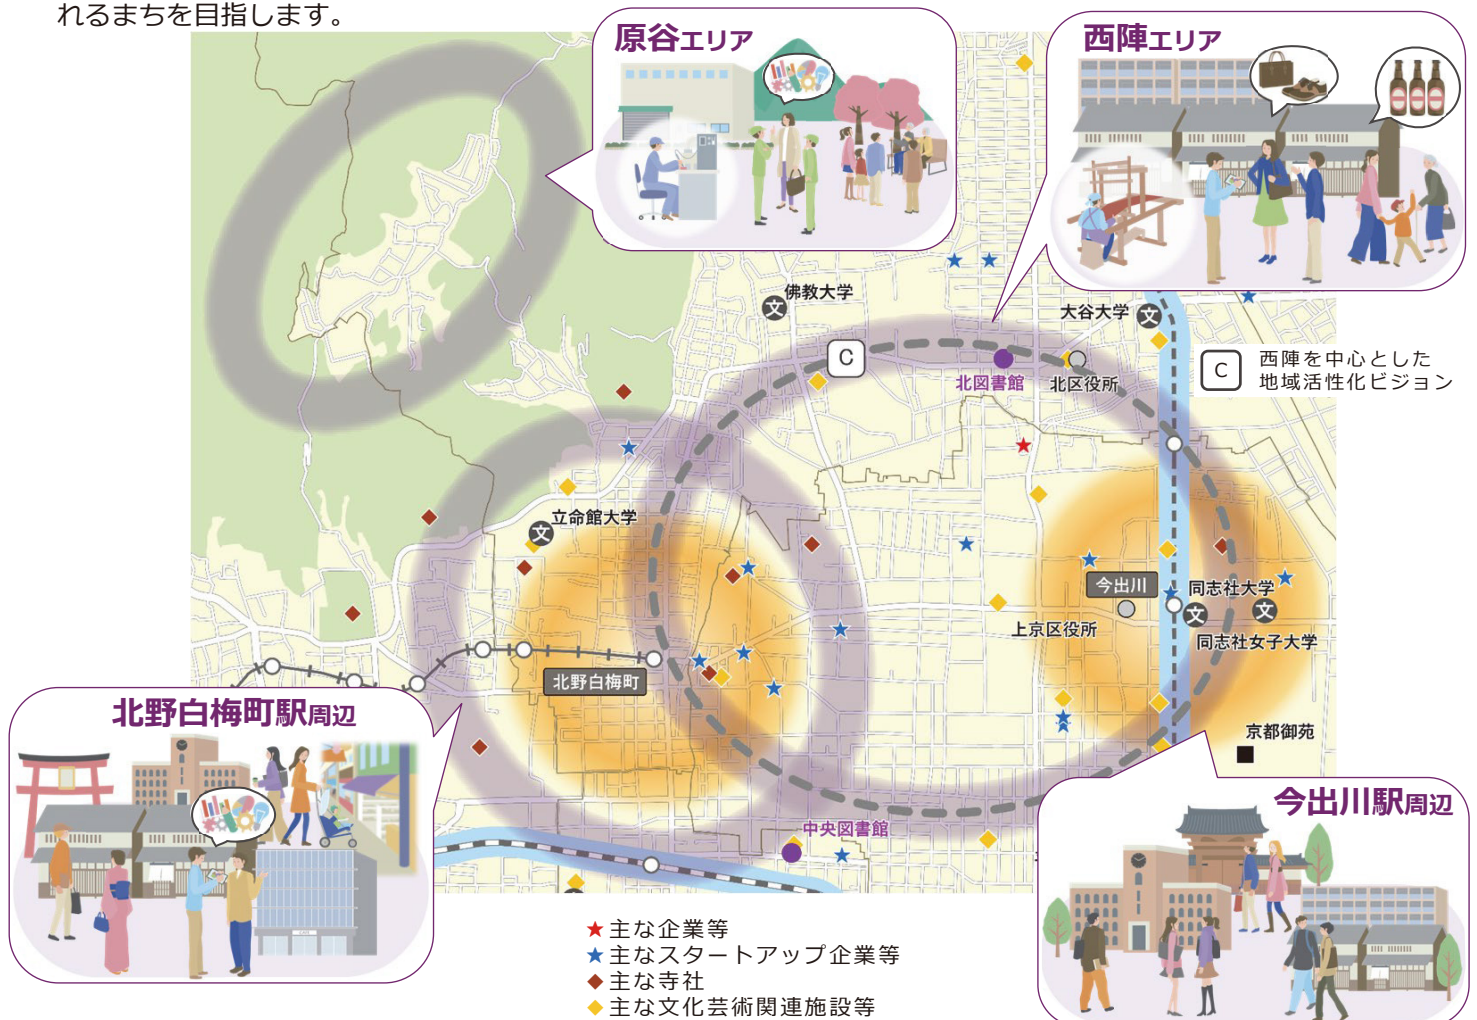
れるまちを目指します。

原谷エリア

西陣エリア

佛教大学

大谷大学

C

北図書館

北区役所

C 西陣を中心とした地域活性化ビジョン

立命館大学

今出川

同志社大学

上京区役所

同志社女子大学

北野白梅町

北野白梅町駅周辺

京都御苑

今出川駅周辺

中央図書館

★主な企業等
★主なスタートアップ企業等
◆主な寺社
◆主な文化芸術関連施設等